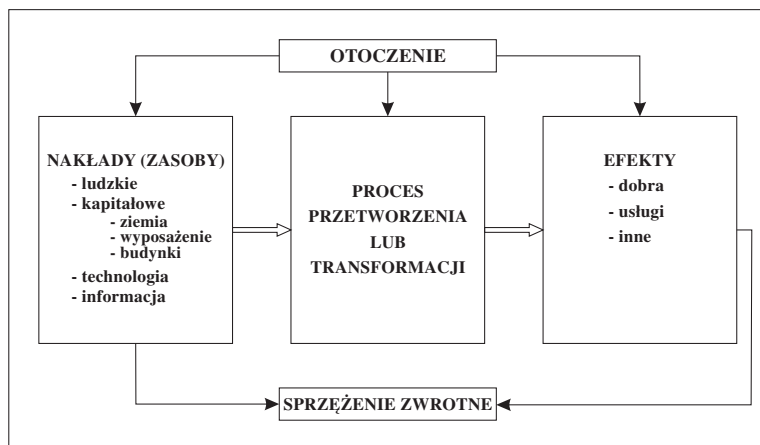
OTOCZENIE

NAKŁADY (ZASOBY)
- ludzkie
- kapitałowe
- ziemia
- wyposażenie
- budynki
- technologia
- informacja

PROCES PRZETWORZENIA LUB TRANSFORMACJI

EFEKTY
- dobra
- usługi
- inne

SPRZĘŻENIE ZWROTNE